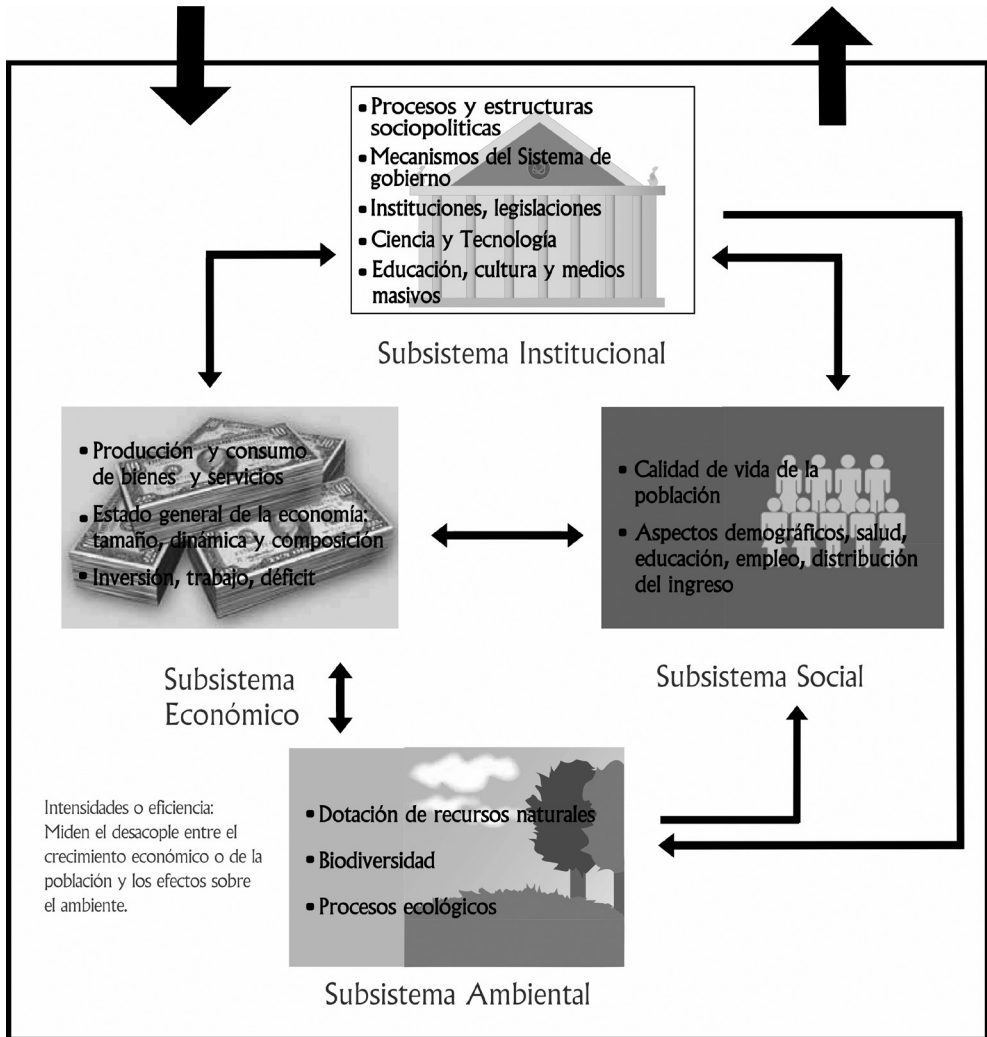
• Procesos y estructuras sociopoliticas
• Mecanismos del Sistema de gobierno
• Instituciones, legislaciones
• Ciencia y Tecnología
• Educación, cultura y medios masivos

Subsistema Institucional

• Producción y consumo de bienes y servicios
• Estado general de la economía: tamaño, dinámica y composición
• Inversión, trabajo, déficit

• Calidad de vida de la población
• Aspectos demográficos, salud, educación, empleo, distribución del ingreso

Subsistema Económico

Subsistema Social

Intensidades o eficiencia: Miden el desacople entre el crecimiento económico o de la población y los efectos sobre el ambiente.

• Dotación de recursos naturales
• Biodiversidad
• Procesos ecológicos

Subsistema Ambiental